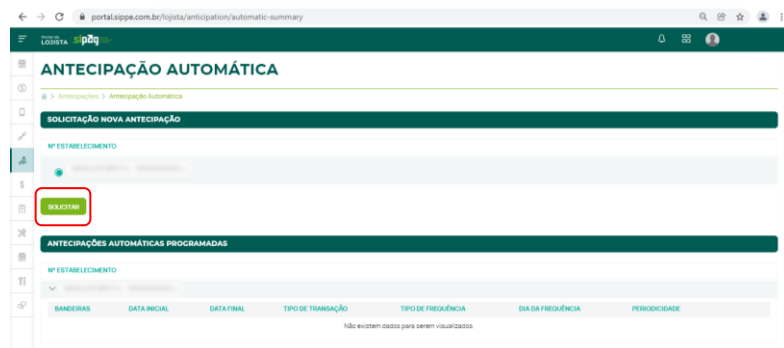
portal.sippe.com.br/lojista/anticipation/automatic-summary

Portal do LOJISTA sipag

ANTECIPAÇÃO AUTOMÁTICA

> Antecipações > Antecipação Automática

SOLICITAÇÃO NOVA ANTECIPAÇÃO

Nº ESTABELECIMENTO

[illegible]

SOLICITAR

ANTECIPAÇÕES AUTOMÁTICAS PROGRAMADAS

Nº ESTABELECIMENTO

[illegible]

| BANDEIRAS | DATA INICIAL | DATA FINAL | TIPO DE TRANSAÇÃO | TIPO DE FREQUÊNCIA | DIA DA FREQUÊNCIA | PERIODICIDADE |
|---|---|---|---|---|---|---|
| Não existem dados para serem visualizados. | | | | | | |